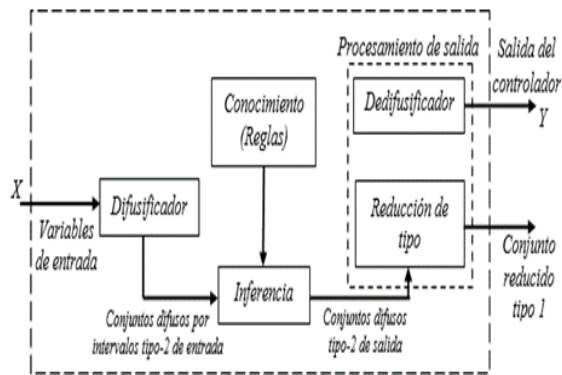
Procesamiento de salida

Salida del controlador

Conocimiento (Reglas)

Dedifusificador

Y

X

Difusificador

Reducción de tipo

Variables de entrada

Conjunto reducido tipo 1

Inferencia

Conjuntos difusos por intervalos tipo-2 de entrada

Conjuntos difusos tipo-2 de salida